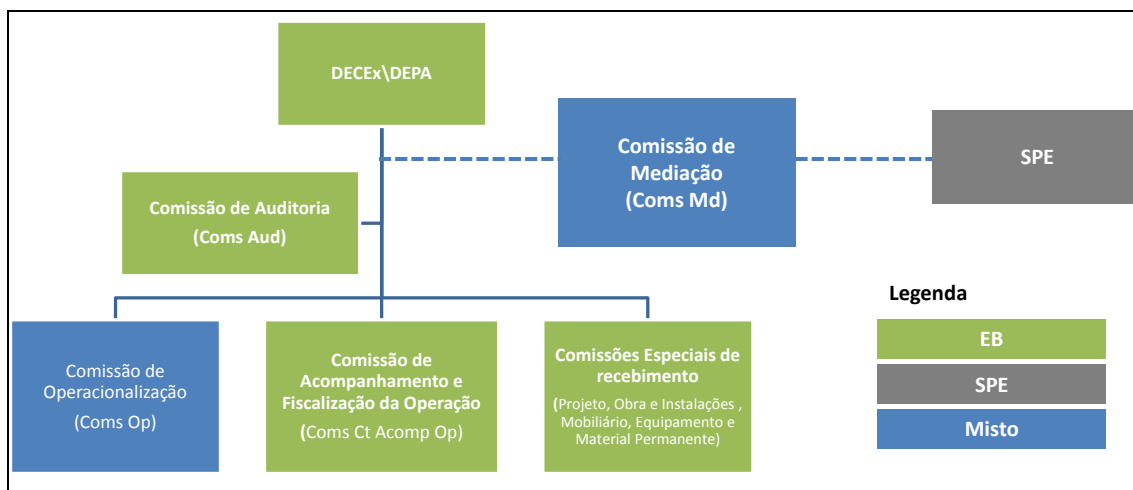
DECEx\DEPA

Comissão de Mediação (Coms Md)

SPE

Comissão de Auditoria (Coms Aud)

Comissão de Operacionalização (Coms Op)

Comissão de Acompanhamento e Fiscalização da Operação (Coms Ct Acomp Op)

Comissões Especiais de recebimento (Projeto, Obra e Instalações , Mobiliário, Equipamento e Material Permanente)

Legenda

EB

SPE

Misto